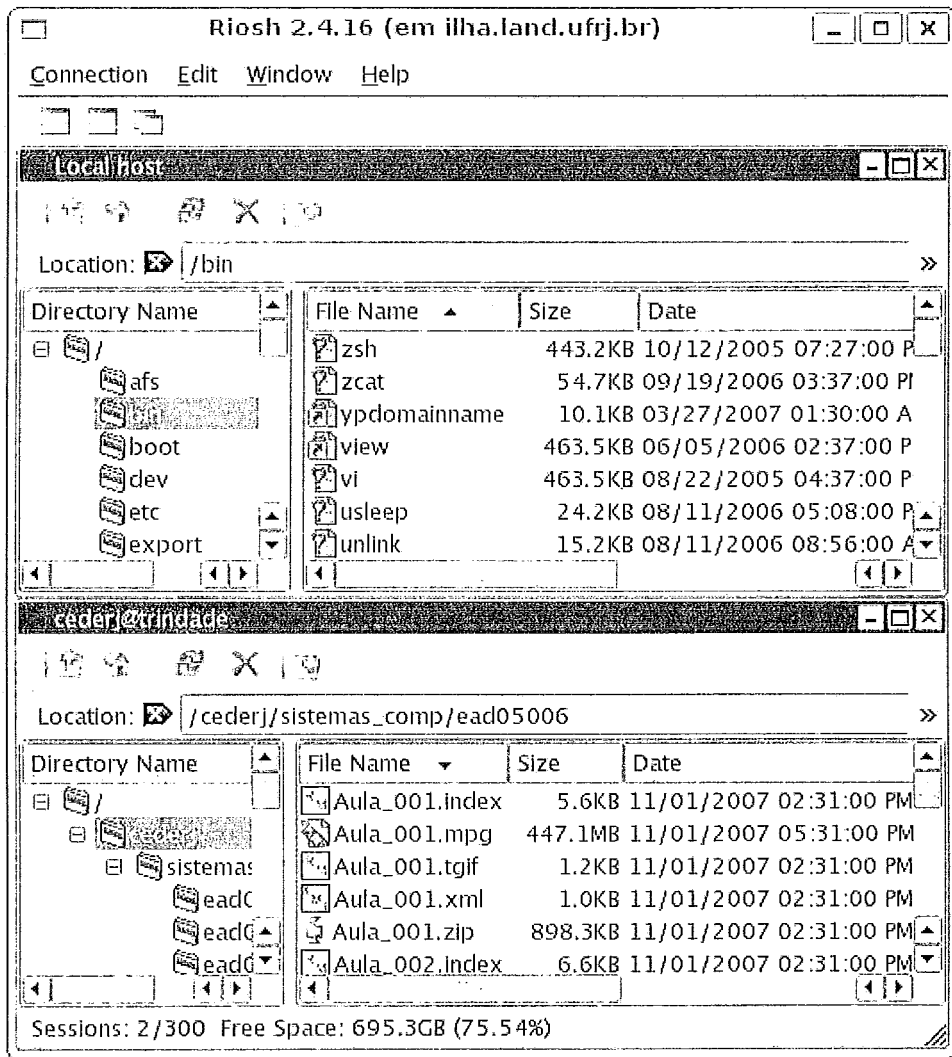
Riosh 2.4.16 (em ilha.land.ufrj.br)

Connection Edit Window Help

Local host

Location: /bin

Directory Name
/
afs
bin
boot
dev
etc
export

| File Name | Size | Date |
|---|---|---|
| zsh | 443.2KB | 10/12/2005 07:27:00 P |
| zcat | 54.7KB | 09/19/2006 03:37:00 PI |
| ypdomainname | 10.1KB | 03/27/2007 01:30:00 A |
| view | 463.5KB | 06/05/2006 02:37:00 P |
| vi | 463.5KB | 08/22/2005 04:37:00 P |
| usleep | 24.2KB | 08/11/2006 05:08:00 P |
| unlink | 15.2KB | 08/11/2006 08:56:00 A |

cederj@trindade

Location: /cederj/sistemas_comp/ead05006

Directory Name
/
cederj
sistemas
eadC
eadC
eadC

| File Name | Size | Date |
|---|---|---|
| Aula_001.index | 5.6KB | 11/01/2007 02:31:00 PM |
| Aula_001.mpg | 447.1MB | 11/01/2007 05:31:00 PM |
| Aula_001.tgif | 1.2KB | 11/01/2007 02:31:00 PM |
| Aula_001.xml | 1.0KB | 11/01/2007 02:31:00 PM |
| Aula_001.zip | 898.3KB | 11/01/2007 02:31:00 PM |
| Aula_002.index | 6.6KB | 11/01/2007 02:31:00 PM |

Sessions: 2/300 Free Space: 695.3GB (75.54%)